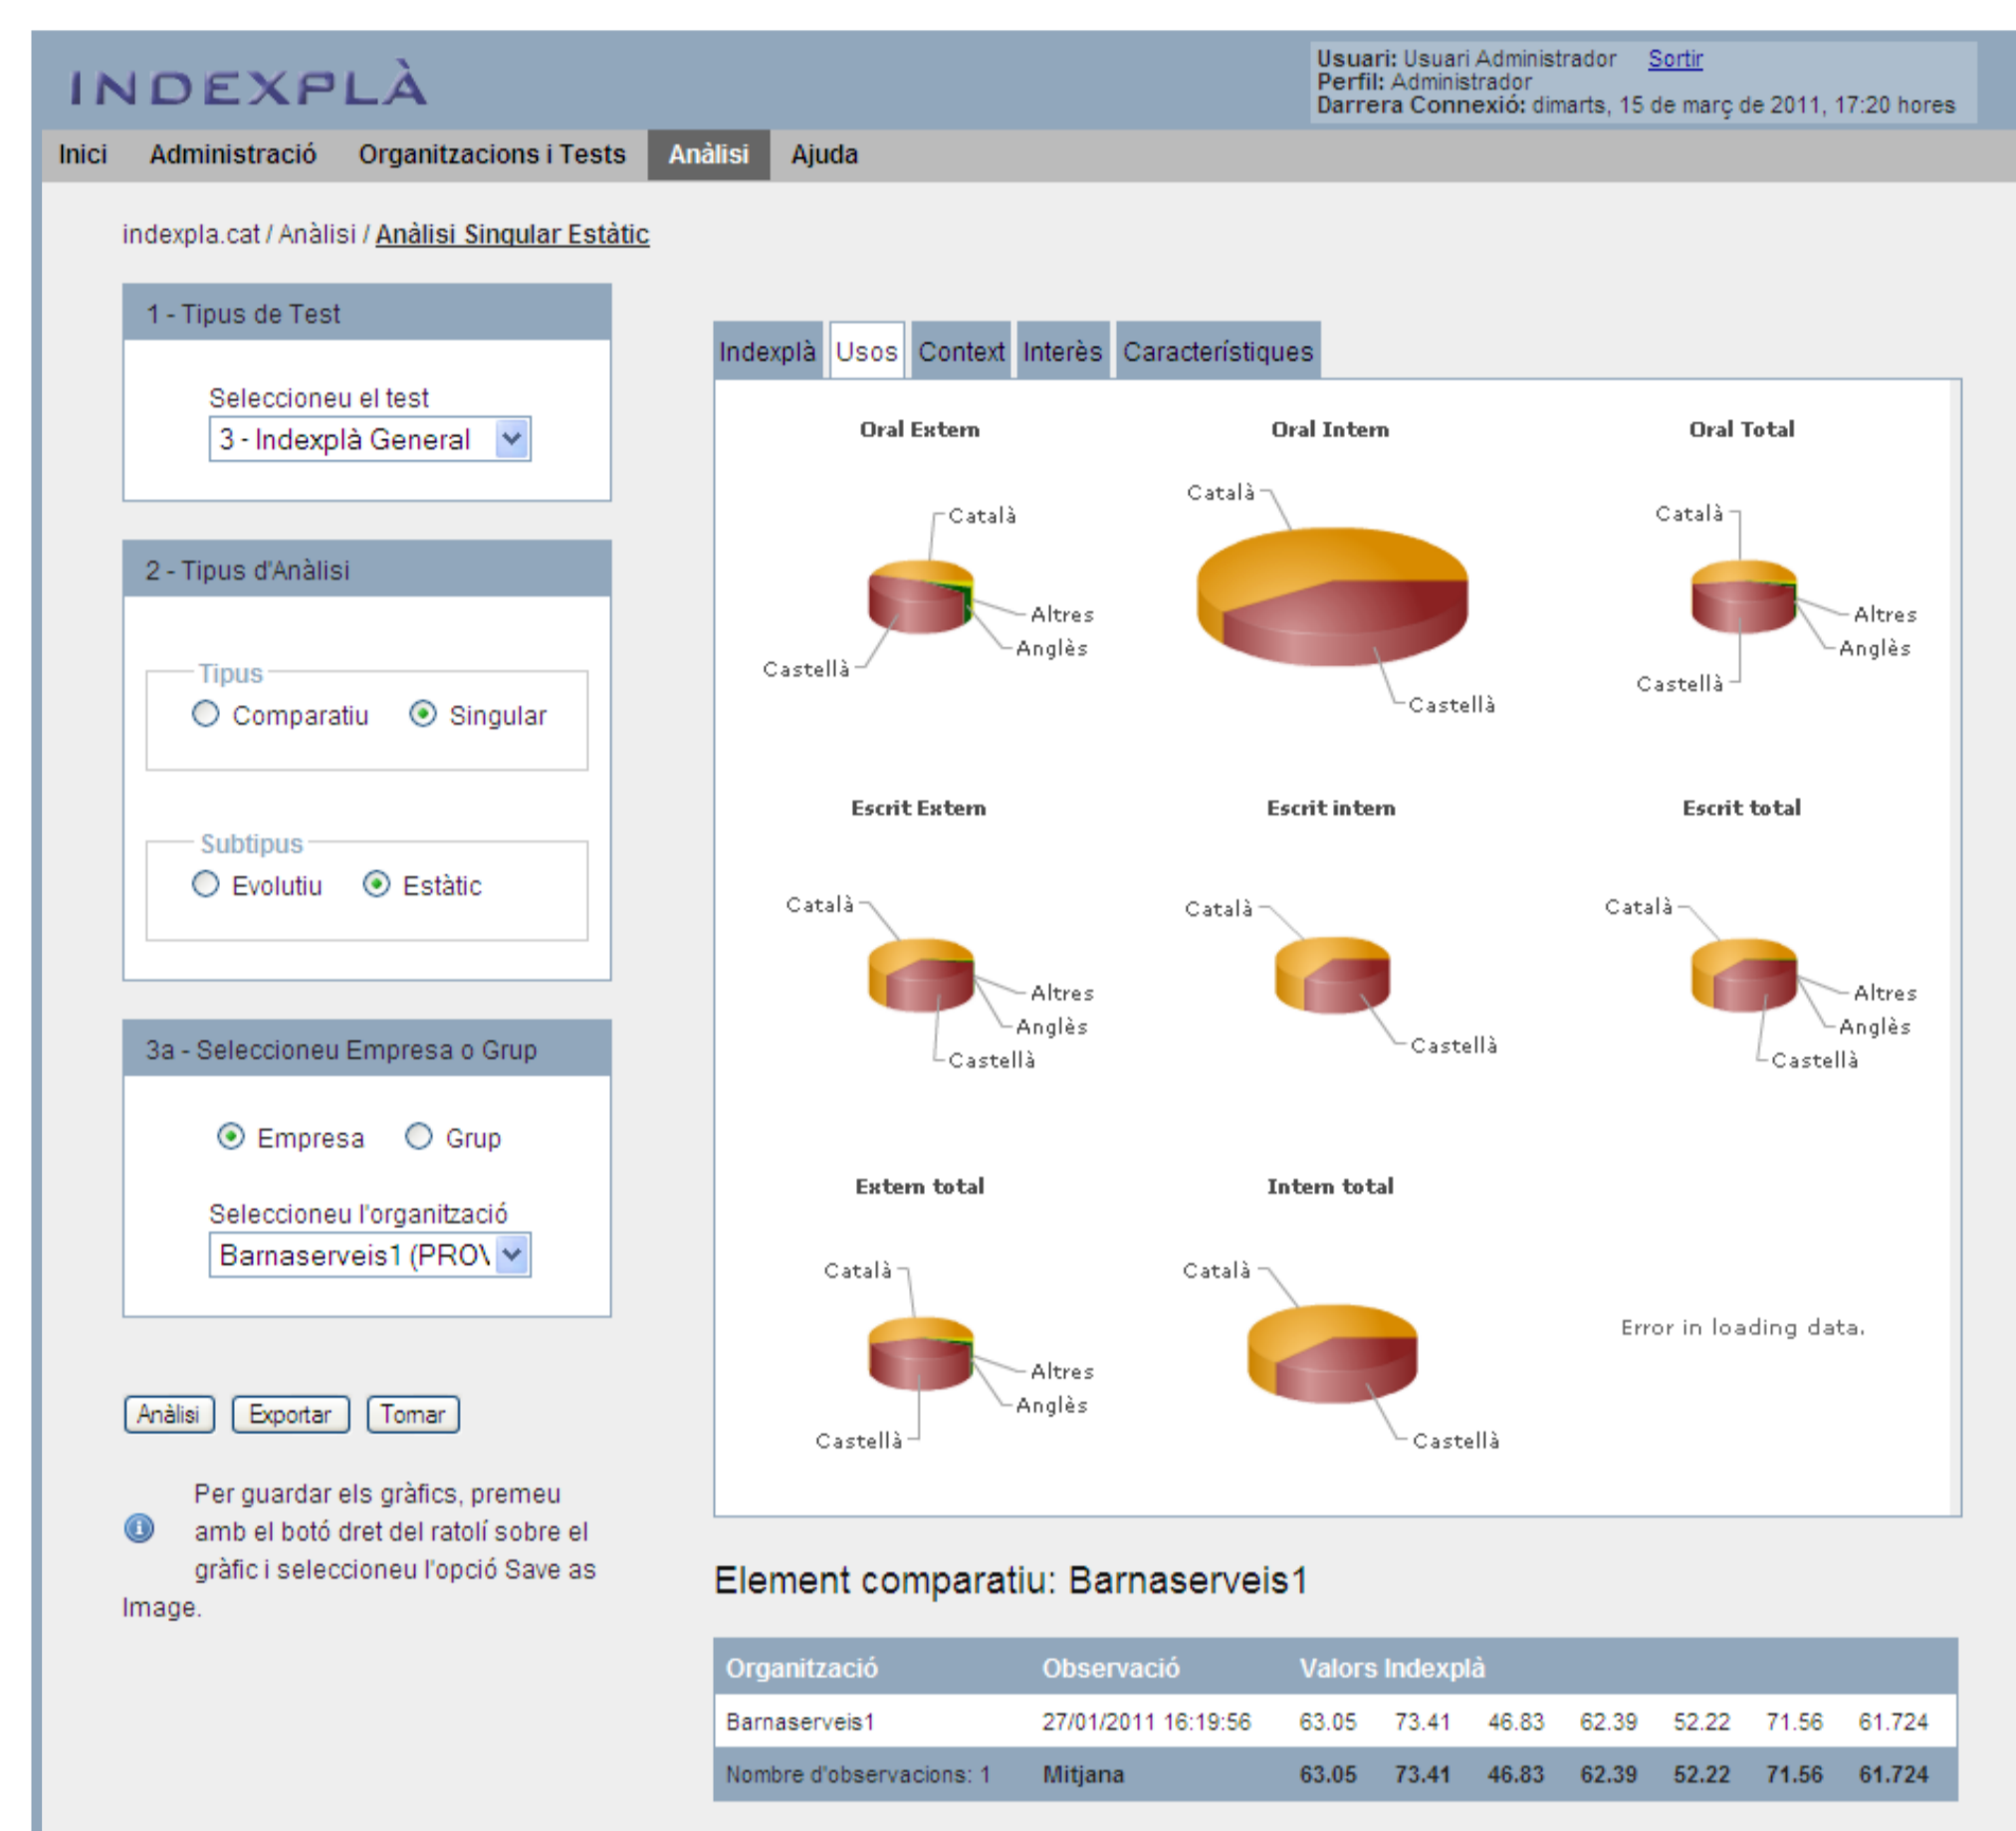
INDEXPLÀ

Usuari: Usuari Administrador Sortir
Perfil: Administrador
Darrera Connexió: dimarts, 15 de març de 2011, 17:20 hores

Inici Administració Organitzacions i Tests Anàlisi Ajuda

indexpla.cat / Anàlisi / Anàlisi Singular Estàtic

1 - Tipus de Test

Seleccioneu el test
3 - Indexplà General

2 - Tipus d'Anàlisi

Tipus
Comparatiu Singular

Subtipus
Evolutiu Estàtic

3a - Seleccioneu Empresa o Grup

Empresa Grup

Seleccioneu l'organització
Barnaserveis1 (PRO\

Anàlisi Exportar Tornar

Per guardar els gràfics, premeu amb el botó dret del ratolí sobre el gràfic i seleccioneu l'opció Save as Image.

Indexplà Usos Context Interès Característiques

Oral Extern
Català Altres Anglès Castellà

Oral Intern
Català Castellà

Oral Total
Català Altres Anglès Castellà

Escrit Extern
Català Altres Anglès Castellà

Escrit intern
Català Castellà

Escrit total
Català Altres Anglès Castellà

Extern total
Català Altres Anglès Castellà

Intern total
Català Castellà

Error in loading data.

Element comparatiu: Barnaserveis1

| Organització | Observació | Valors Indexplà | | | | | | |
|---|---|---|---|---|---|---|---|---|
| Barnaserveis1 | 27/01/2011 16:19:56 | 63.05 | 73.41 | 46.83 | 62.39 | 52.22 | 71.56 | 61.724 |
| Nombre d'observacions: 1 | Mitjana | 63.05 | 73.41 | 46.83 | 62.39 | 52.22 | 71.56 | 61.724 |